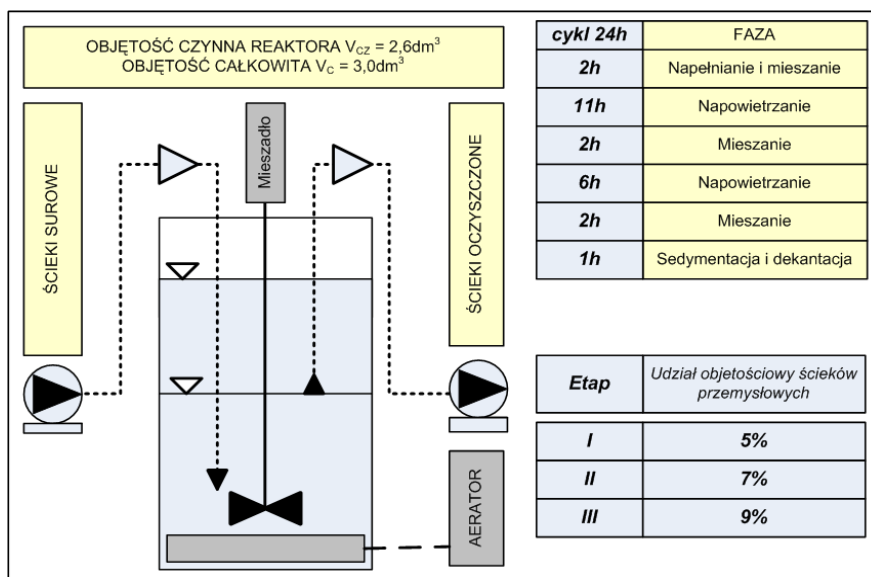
OBJĘTOŚĆ CZYNNA REAKTORA $V_{CZ}$ = 2,6dm$^3$
OBJĘTOŚĆ CAŁKOWITA $V_C$ = 3,0dm$^3$

| cykl 24h | FAZA |
|---|---|
| 2h | Napełnianie i mieszanie |
| 11h | Napowietrzanie |
| 2h | Mieszanie |
| 6h | Napowietrzanie |
| 2h | Mieszanie |
| 1h | Sedymentacja i dekantacja |

ŚCIEKI SUROWE

Mieszadło

ŚCIEKI OCZYSZCZONE

| Etap | Udział objętościowy ścieków przemysłowych |
|---|---|
| I | 5% |
| II | 7% |
| III | 9% |

AERATOR